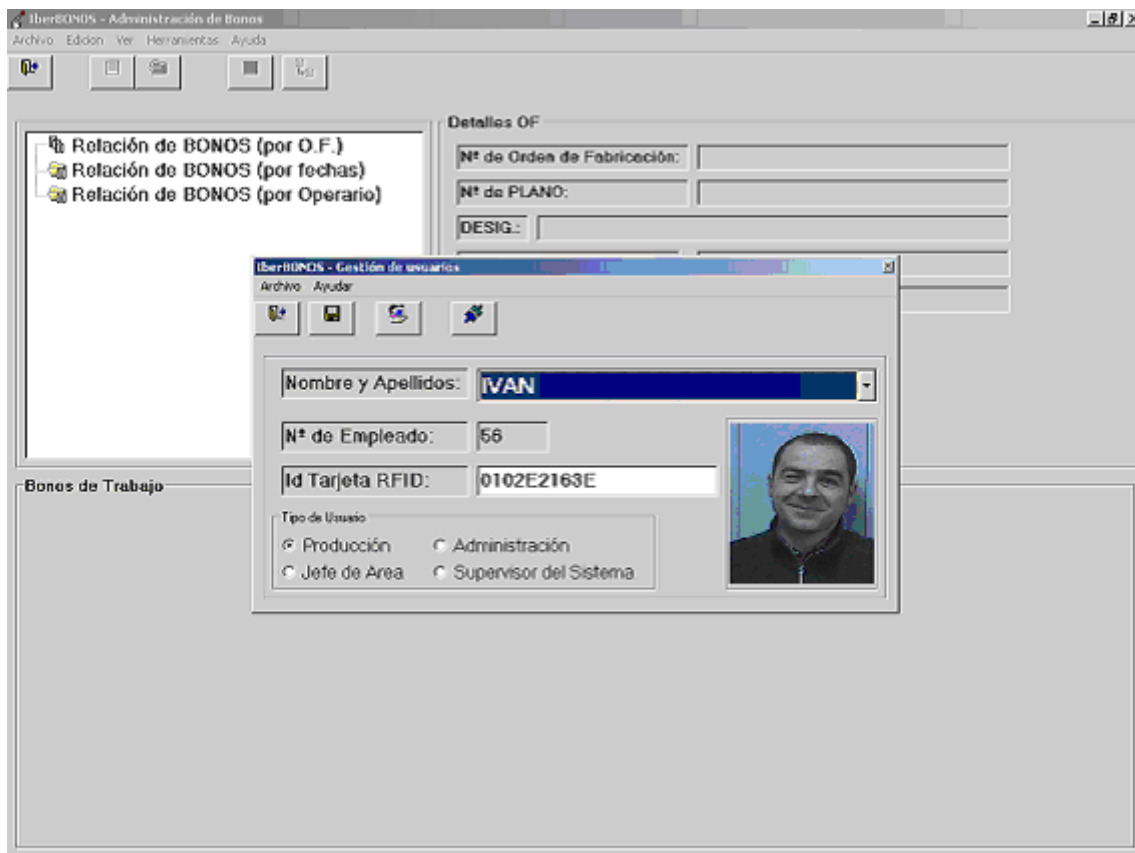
IberBONOS - Administración de Bonos
Archivo Edicion Ver Herramientas Ayuda

Relación de BONOS (por O.F.)
Relación de BONOS (por fechas)
Relación de BONOS (por Operario)

Detalles OF
Nº de Orden de Fabricación:
Nº de PLANO:
DESIG.:

IberBONOS - Gestión de usuarios
Archivo Ayudar

Nombre y Apellidos: IVAN
Nº de Empleado: 56
Id Tarjeta RFID: 0102E2163E
Tipo de Usuario
Producción
Administración
Jefe de Area
Supervisor del Sistema

Bonos de Trabajo